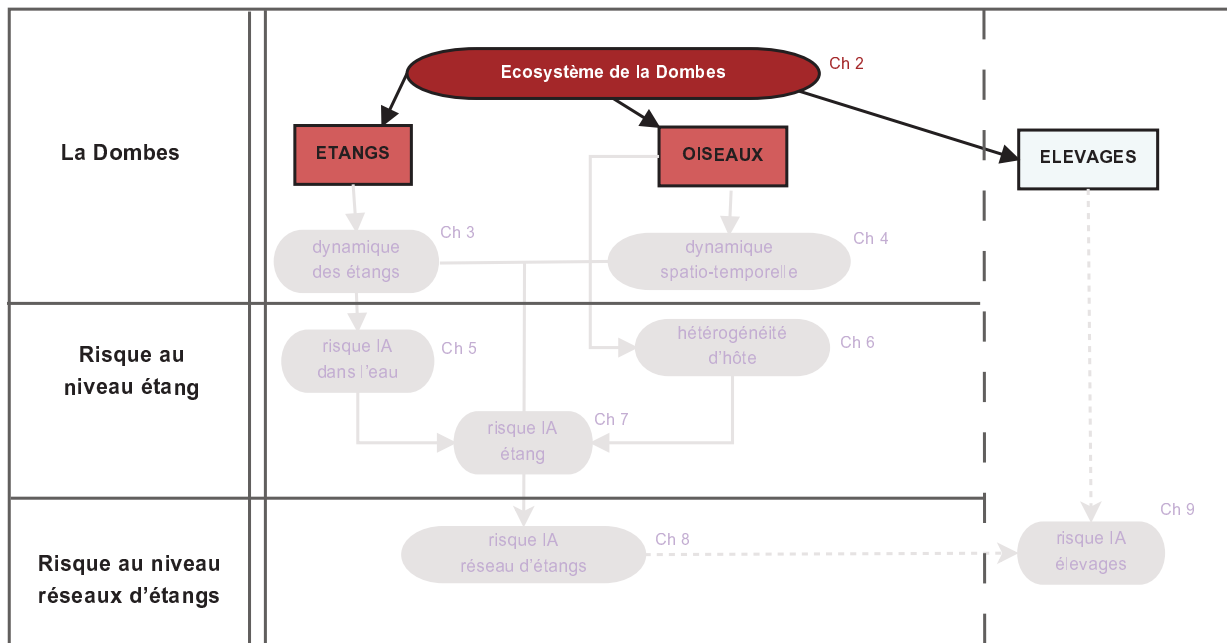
La Dombes

Risque au niveau étang

Risque au niveau réseaux d'étangs

Ecosystème de la Dombes

Ch 2

ETANGS

OISEAUX

ELEVAGES

dynamique des étangs

Ch 3

dynamique spatio-temporelle

Ch 4

risque IA dans l'eau

Ch 5

hétérogénéité d'hôte

Ch 6

risque IA étang

Ch 7

risque IA réseau d'étangs

Ch 8

risque IA élevages

Ch 9